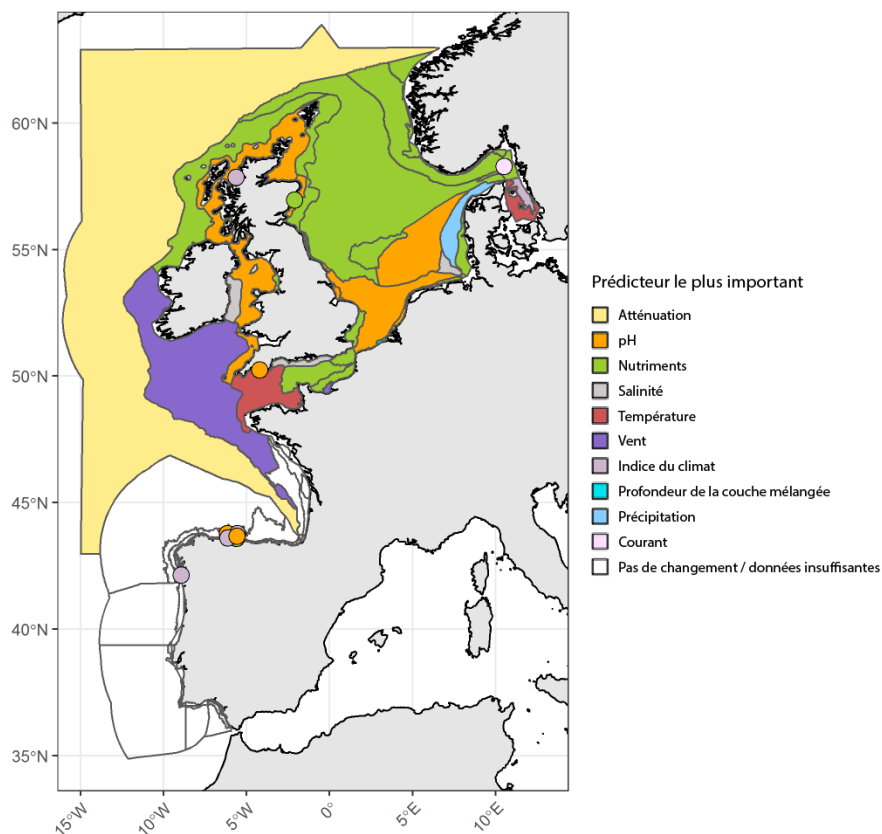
60°N
55°N
50°N
45°N
40°N
35°N
15°W
10°W
5°W
0°
5°E
10°E

Prédicteur le plus important
Atténuation
pH
Nutriments
Salinité
Température
Vent
Indice du climat
Profondeur de la couche mélangée
Précipitation
Courant
Pas de changement / données insuffisantes